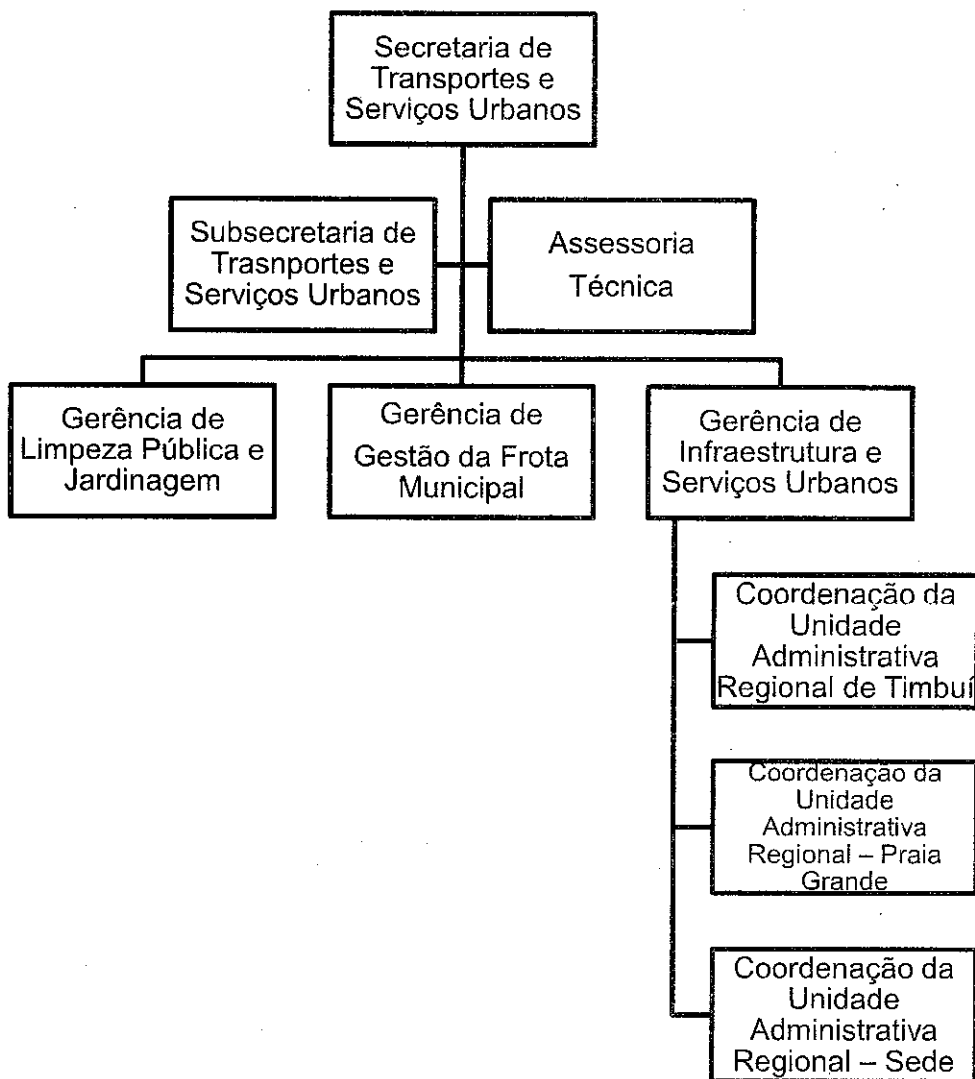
Secretaria de Transportes e Serviços Urbanos

Subsecretaria de Trasnportes e Serviços Urbanos

Assessoria Técnica

Gerência de Limpeza Pública e Jardinagem

Gerência de Gestão da Frota Municipal

Gerência de Infraestrutura e Serviços Urbanos

Coordenação da Unidade Administrativa Regional de Timbuí

Coordenação da Unidade Administrativa Regional – Praia Grande

Coordenação da Unidade Administrativa Regional – Sede